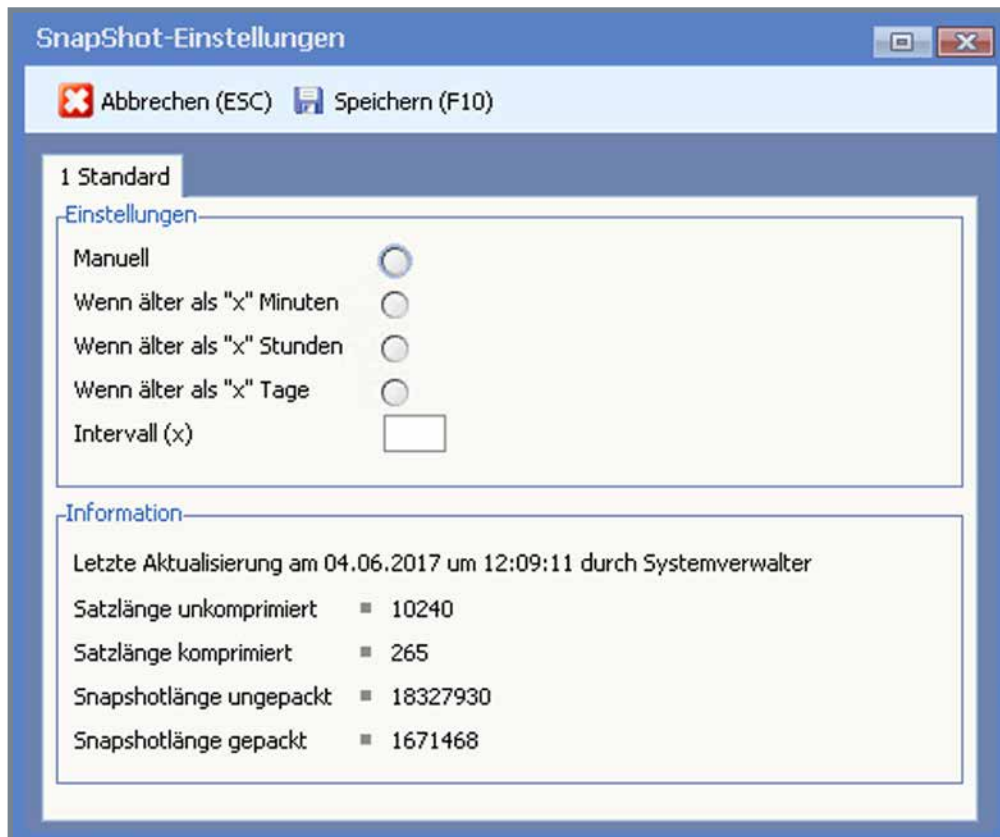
SnapShot-Einstellungen

Abbrechen (ESC) Speichern (F10)

1 Standard

Einstellungen

Manuell

Wenn älter als "x" Minuten

Wenn älter als "x" Stunden

Wenn älter als "x" Tage

Intervall (x)

Information

Letzte Aktualisierung am 04.06.2017 um 12:09:11 durch Systemverwalter

| | |
|---|---|
| Satzlänge unkomprimiert | 10240 |
| Satzlänge komprimiert | 265 |
| Snapshotlänge ungepackt | 18327930 |
| Snapshotlänge gepackt | 1671468 |